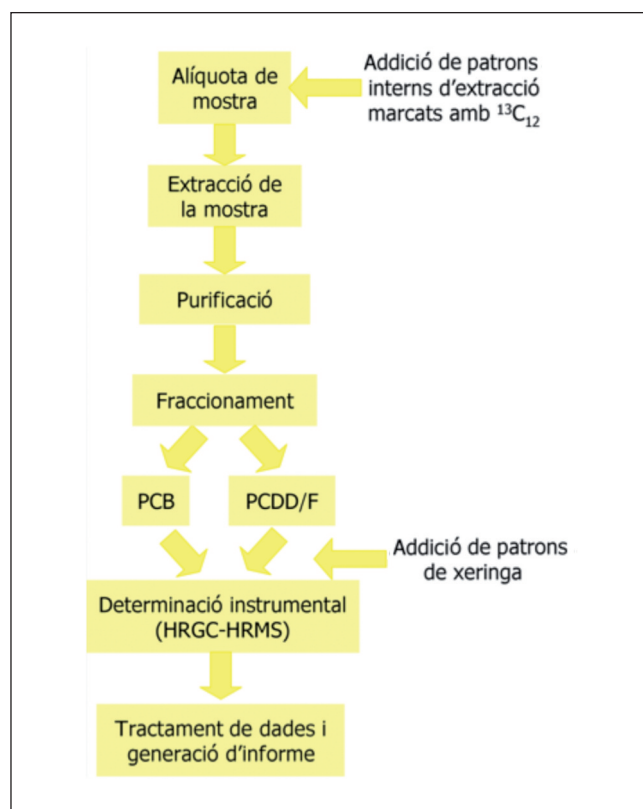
Alíquota de mostra

Addició de patrons interns d'extracció marcats amb $^{13}C_{12}$

Extracció de la mostra

Purificació

Fraccionament

PCB

PCDD/F

Addició de patrons de xeringa

Determinació instrumental (HRGC-HRMS)

Tractament de dades i generació d'informe